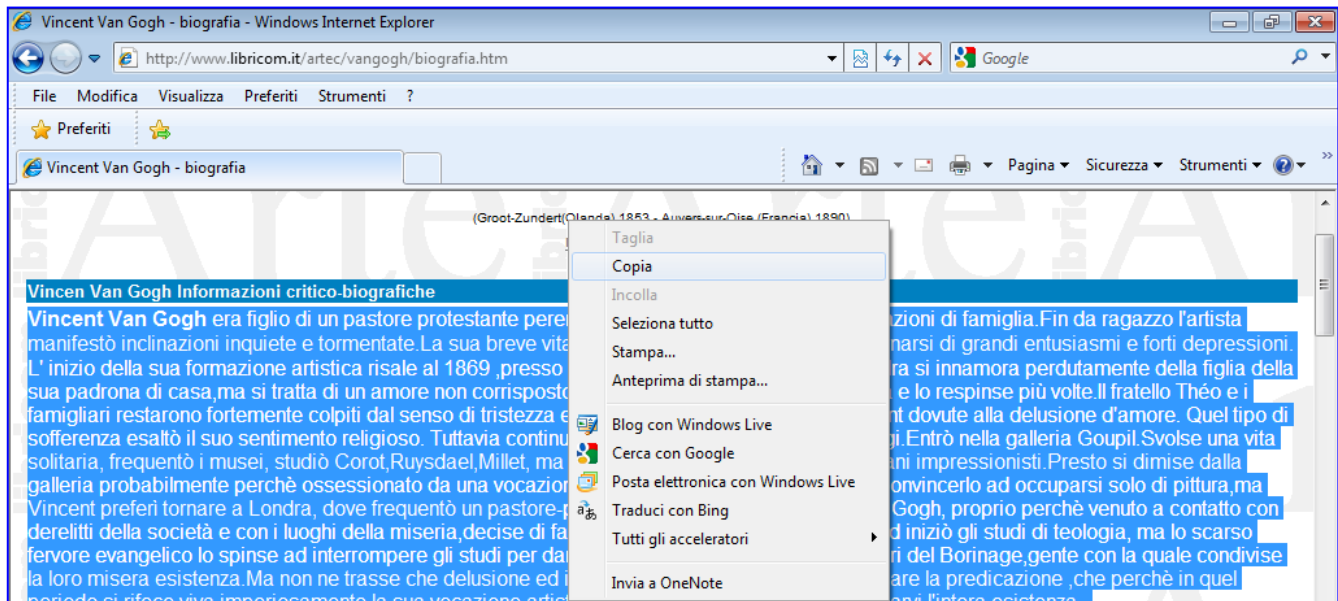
Vincent Van Gogh - biografia - Windows Internet Explorer

http://www.libricom.it/artec/vangogh/biografia.htm

Google

File Modifica Visualizza Preferiti Strumenti ?

Preferiti

Vincent Van Gogh - biografia

Pagina ▾ Sicurezza ▾ Strumenti ▾

(Groot-Zundert(Olanda) 1853 - Auvers-sur-Oise (Francia) 1890)

Vincen Van Gogh Informazioni critico-biografiche

Vincent Van Gogh era figlio di un pastore protestante peren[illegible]zioni di famiglia.Fin da ragazzo l'artista manifestò inclinazioni inquiete e tormentate.La sua breve vita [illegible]narsi di grandi entusiasmi e forti depressioni. L' inizio della sua formazione artistica risale al 1869 ,presso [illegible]ra si innamora perdutamente della figlia della sua padrona di casa,ma si tratta di un amore non corrisposto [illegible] e lo respinse più volte.Il fratello Théo e i famigliari restarono fortemente colpiti dal senso di tristezza e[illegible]nt dovute alla delusione d'amore. Quel tipo di sofferenza esaltò il suo sentimento religioso. Tuttavia continu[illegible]gi.Entrò nella galleria Goupil.Svolse una vita solitaria, frequentò i musei, studiò Corot,Ruysdael,Millet, ma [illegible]ani impressionisti.Presto si dimise dalla galleria probabilmente perchè ossessionato da una vocazion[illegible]onvincerlo ad occuparsi solo di pittura,ma Vincent preferì tornare a Londra, dove frequentò un pastore-p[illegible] Gogh, proprio perchè venuto a contatto con derelitti della società e con i luoghi della miseria,decise di fa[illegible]d iniziò gli studi di teologia, ma lo scarso fervore evangelico lo spinse ad interrompere gli studi per dar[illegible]ri del Borinage,gente con la quale condivise la loro misera esistenza.Ma non ne trasse che delusione ed i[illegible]are la predicazione ,che perchè in quel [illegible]

Taglia
Copia
Incolla
Seleziona tutto
Stampa...
Anteprima di stampa...
Blog con Windows Live
Cerca con Google
Posta elettronica con Windows Live
Traduci con Bing
Tutti gli acceleratori
Invia a OneNote